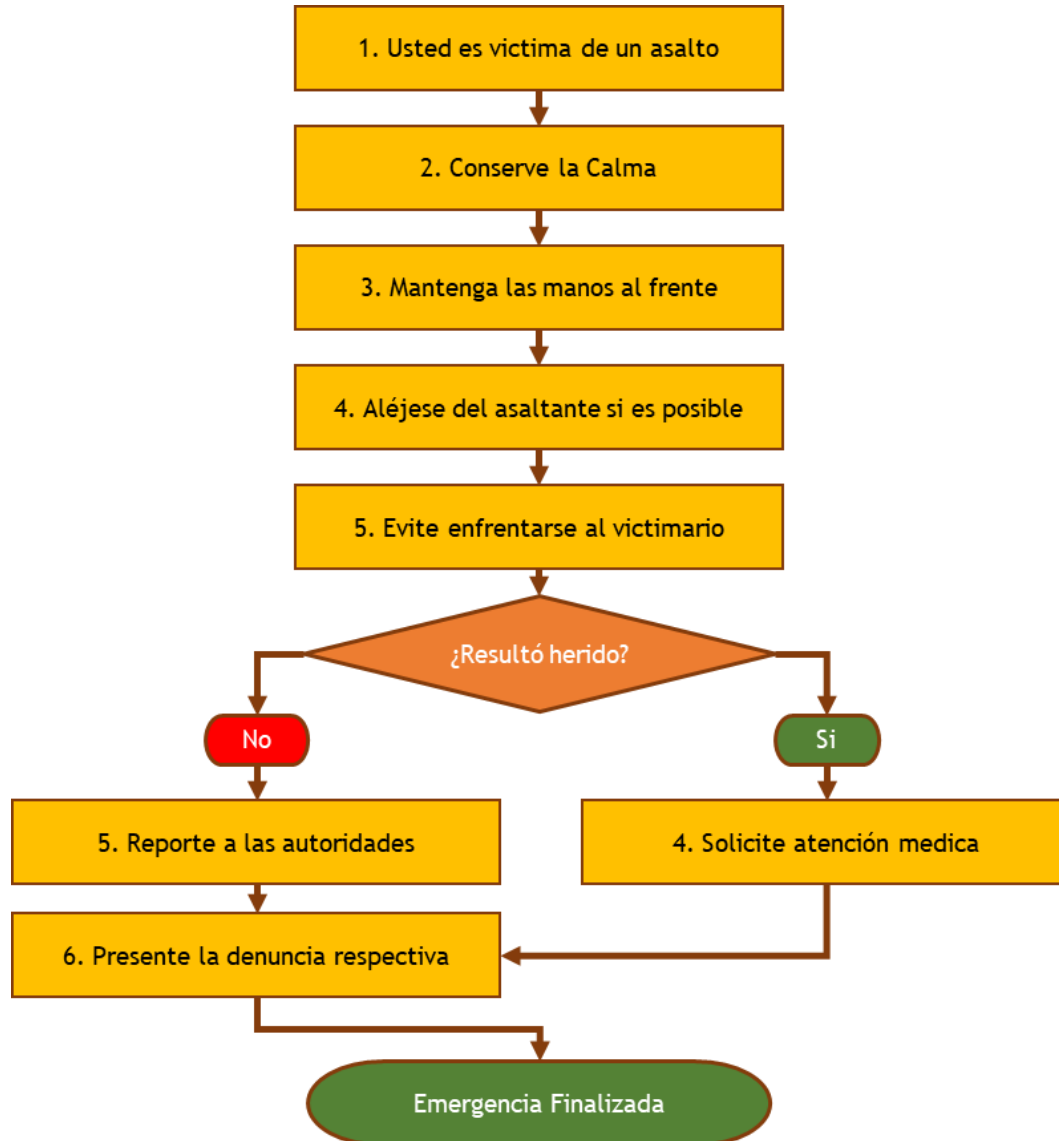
1. Usted es victima de un asalto

2. Conserve la Calma

3. Mantenga las manos al frente

4. Aléjese del asaltante si es posible

5. Evite enfrentarse al victimario

¿Resultó herido?

No

Si

5. Reporte a las autoridades

4. Solicite atención medica

6. Presente la denuncia respectiva

Emergencia Finalizada